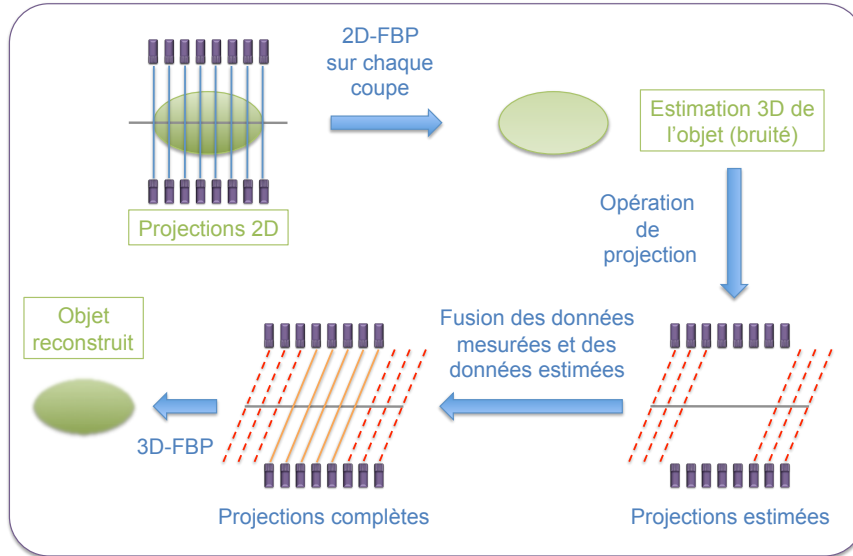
2D-FBP sur chaque coupe

Projections 2D

Estimation 3D de l'objet (bruité)

Opération de projection

Fusion des données mesurées et des données estimées

Objet reconstruit

3D-FBP

Projections complètes

Projections estimées